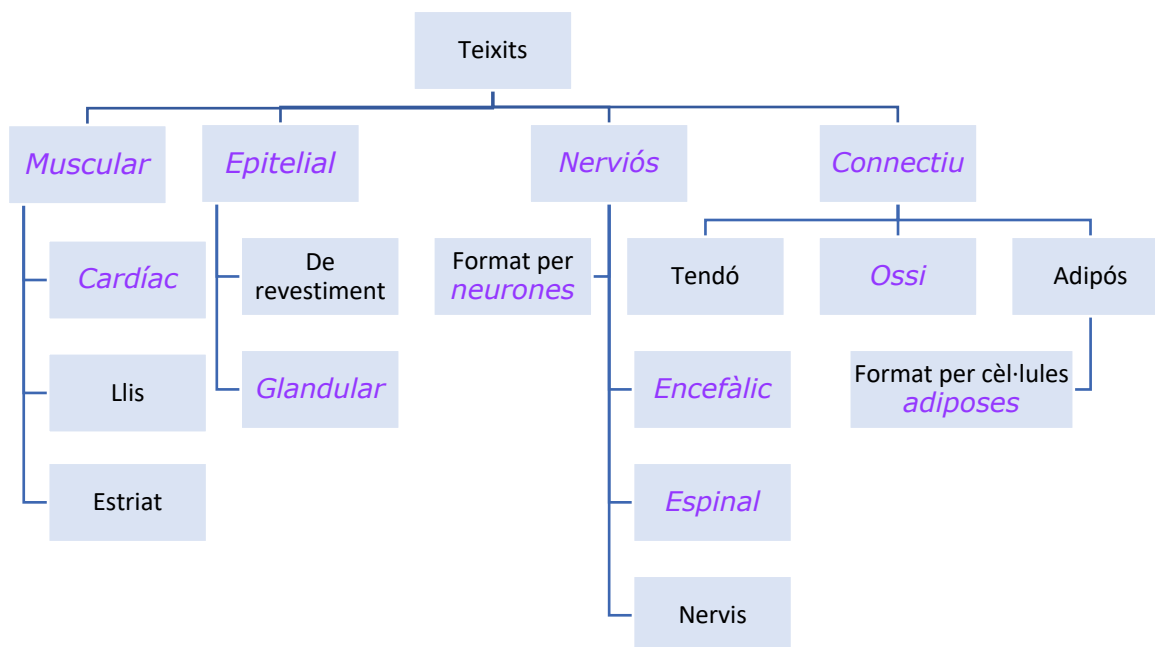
Teixits

Muscular

Cardíac

Llis

Estriat

Epitelial

De revestiment

Glandular

Nerviós

Format per neurones

Encefàlic

Espinal

Nervis

Connectiu

Tendó

Ossi

Adipós

Format per cèl·lules adiposes